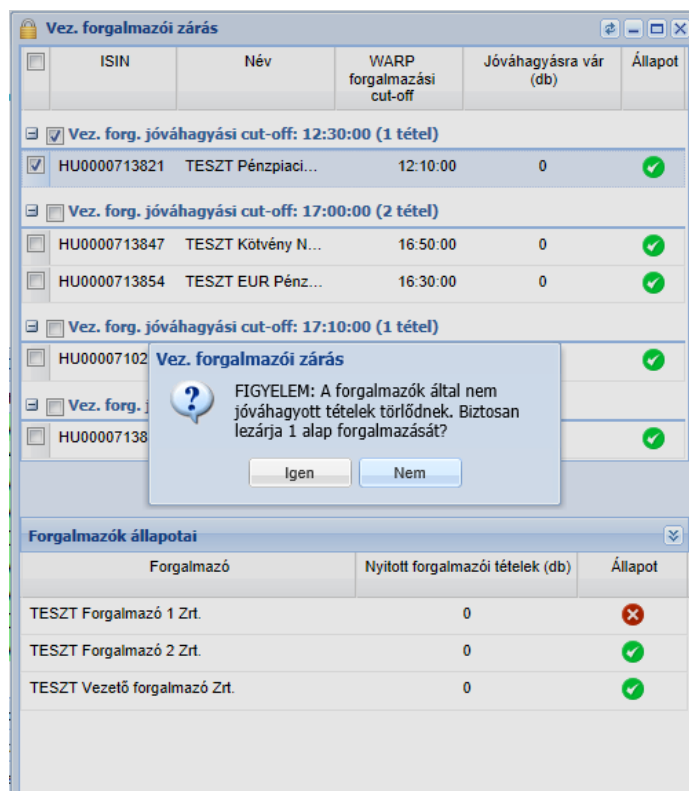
Vez. forgalmazói zárás

| | ISIN | Név | WARP forgalmazási cut-off | Jóváhagyásra vár (db) | Állapot |
|---|---|---|---|---|---|

Vez. forg. jóváhagyási cut-off: 12:30:00 (1 tétel)

| | HU0000713821 | TESZT Pénzpiaci... | 12:10:00 | 0 | |
|---|---|---|---|---|---|

Vez. forg. jóváhagyási cut-off: 17:00:00 (2 tétel)

| | HU0000713847 | TESZT Kötvény N... | 16:50:00 | 0 | |
|---|---|---|---|---|---|
| | HU0000713854 | TESZT EUR Pénz... | 16:30:00 | 0 | |

Vez. forg. jóváhagyási cut-off: 17:10:00 (1 tétel)

HU00007102

Vez. forg. j

HU00007138

Vez. forgalmazói zárás

FIGYELEM: A forgalmazók által nem jóváhagyott tételek törlődnek. Biztosan lezárja 1 alap forgalmazását?

Igen Nem

Forgalmazók állapotai

| Forgalmazó | Nyitott forgalmazói tételek (db) | Állapot |
|---|---|---|
| TESZT Forgalmazó 1 Zrt. | 0 | |
| TESZT Forgalmazó 2 Zrt. | 0 | |
| TESZT Vezető forgalmazó Zrt. | 0 | |